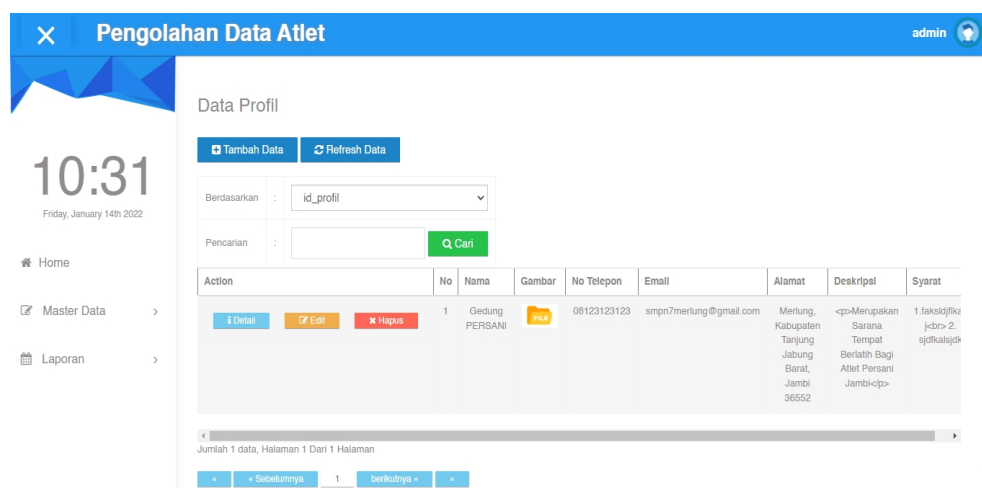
✕ Pengolahan Data Atlet

admin

10:31
Friday, January 14th 2022

Home

Master Data

Laporan

Data Profil

Tambah Data

Refresh Data

| Berdasarkan | : | id_profil |
|---|---|---|
| Pencarian | : | Cari |

| Action | No | Nama | Gambar | No Telepon | Email | Alamat | Deskripsi | Syarat |
|---|---|---|---|---|---|---|---|---|
| Detail Edit Hapus | 1 | Gedung PERSANI | FILE | 08123123123 | smpn7merlung@gmail.com | Merlung, Kabupaten Tanjung Jabung Barat, Jambi 36552 | <p>Merupakan Sarana Tempat Berlatih Bagi Atlet Persani Jambi</p> | 1.faksldjflka j<br> 2. sjdfkalsjdk |

Jumlah 1 data, Halaman 1 Dari 1 Halaman

« Sebelumnya 1 berikutnya » »